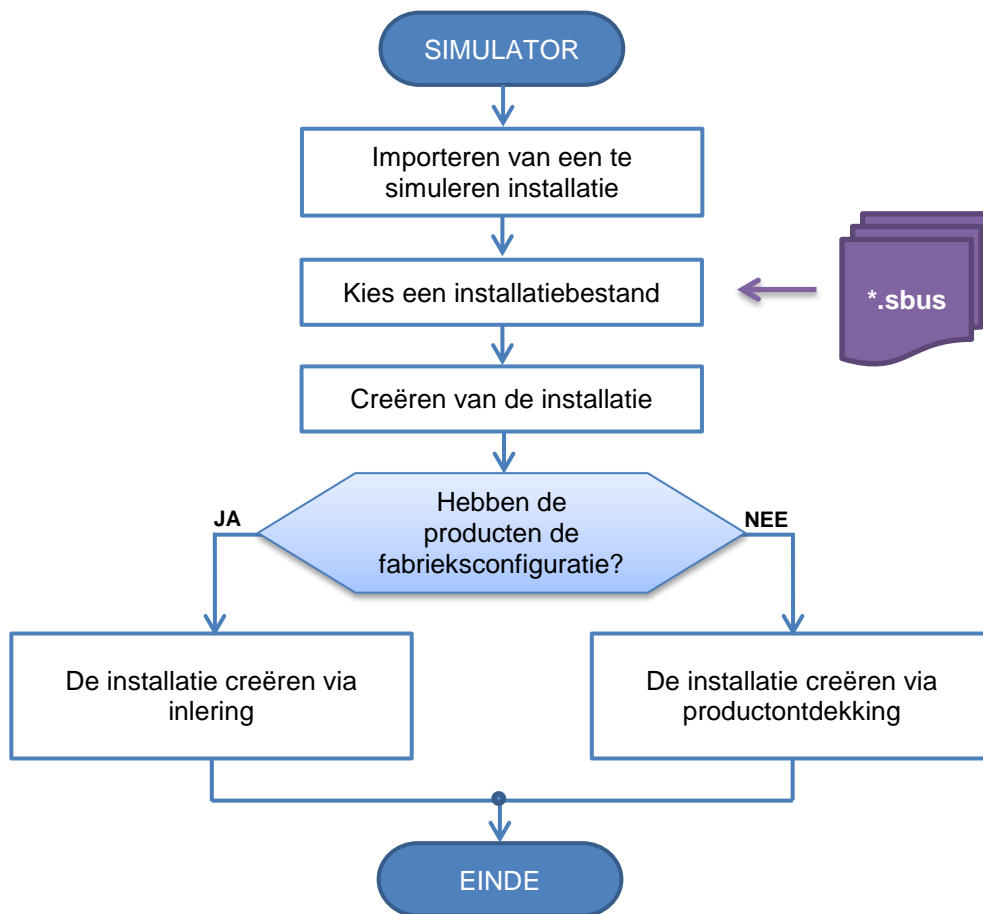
SIMULATOR

Importeren van een te simuleren installatie

Kies een installatiebestand

*.sbus

Creëren van de installatie

Hebben de producten de fabrieksconfiguratie?

JA

NEE

De installatie creëren via inlering

De installatie creëren via productontdekking

EINDE